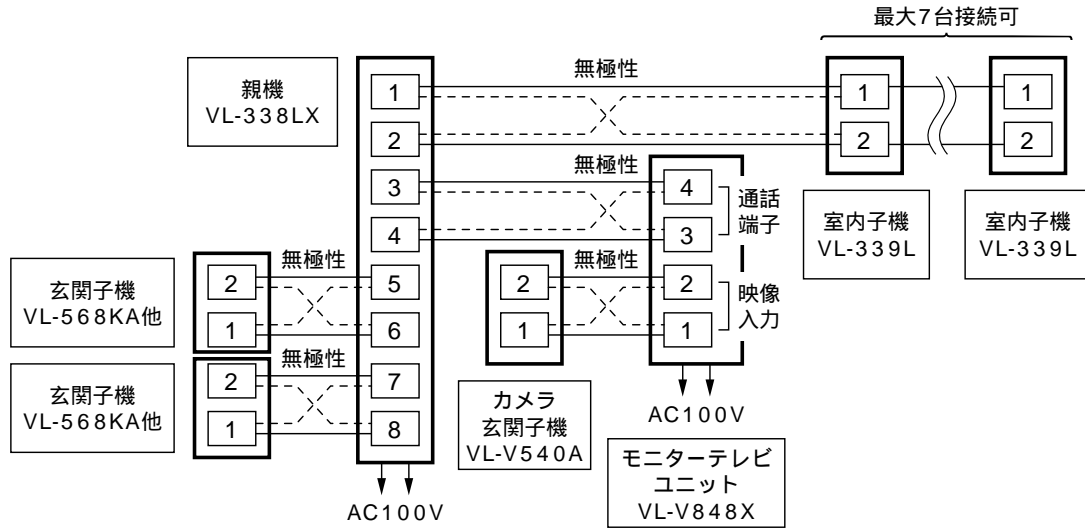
最大7台接続可

親機
VL-338LX

無極性

1
2
3
4
5
6
7
8

1
2

1
2

室内子機
VL-339L

室内子機
VL-339L

無極性

4
3

通話
端子

無極性

2
1

2
1

映像
入力

玄関子機
VL-568KA他

無極性

2
1

玄関子機
VL-568KA他

無極性

2
1

カメラ
玄関子機
VL-V540A

AC100V

モニターテレビ
ユニット
VL-V848X

AC100V